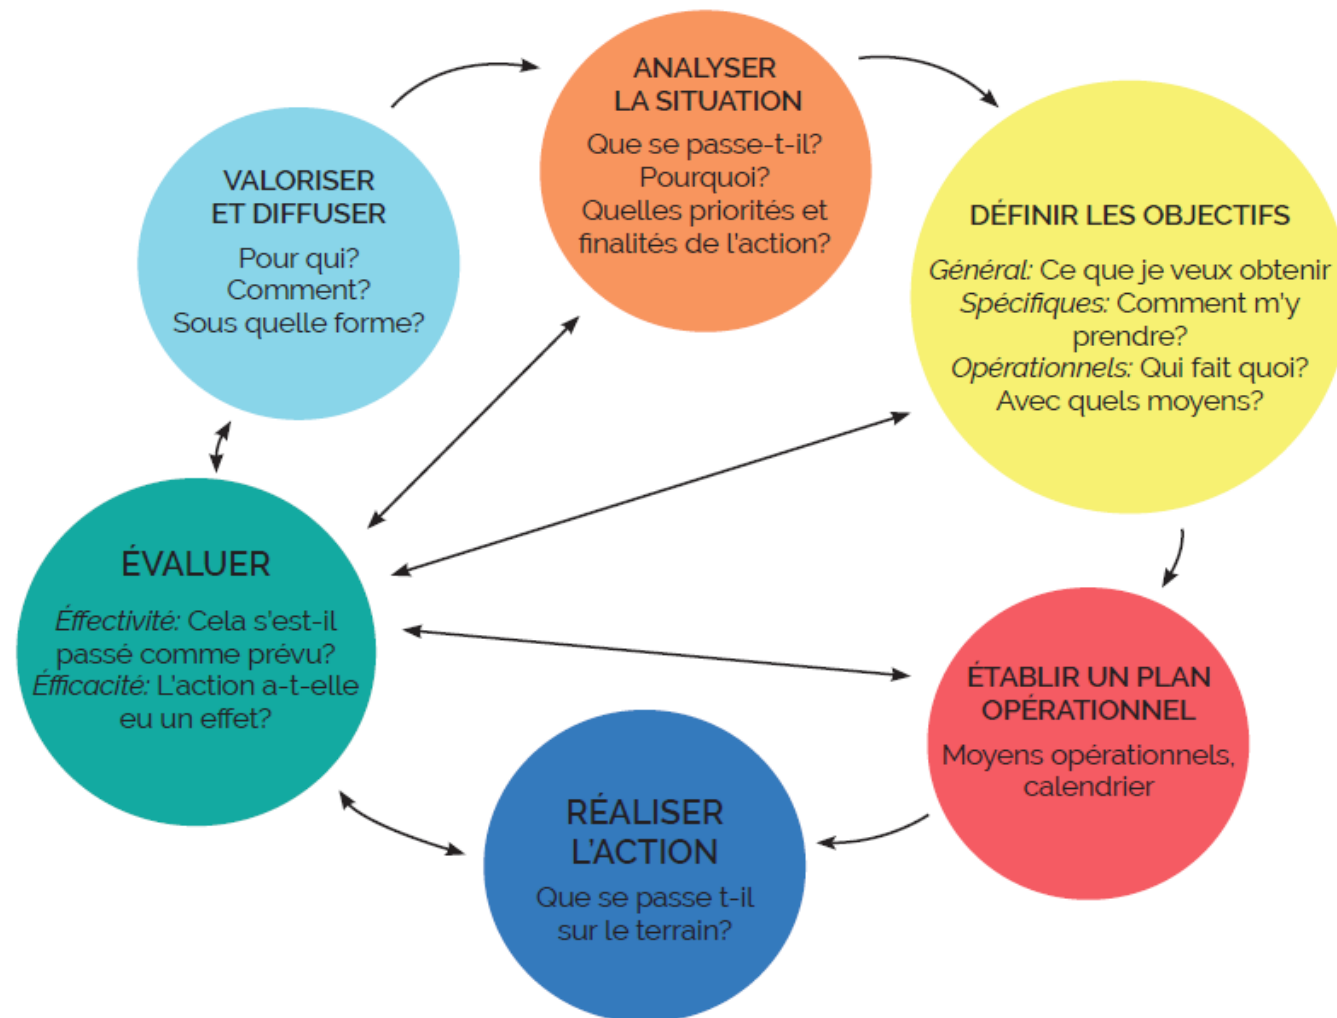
ANALYSER LA SITUATION

Que se passe-t-il? Pourquoi? Quelles priorités et finalités de l'action?

DÉFINIR LES OBJECTIFS

Général: Ce que je veux obtenir
Spécifiques: Comment m'y prendre?
Opérationnels: Qui fait quoi? Avec quels moyens?

ÉTABLIR UN PLAN OPÉRATIONNEL

Moyens opérationnels, calendrier

RÉALISER L'ACTION

Que se passe t-il sur le terrain?

ÉVALUER

Effectivité: Cela s'est-il passé comme prévu?
Efficacité: L'action a-t-elle eu un effet?

VALORISER ET DIFFUSER

Pour qui? Comment? Sous quelle forme?